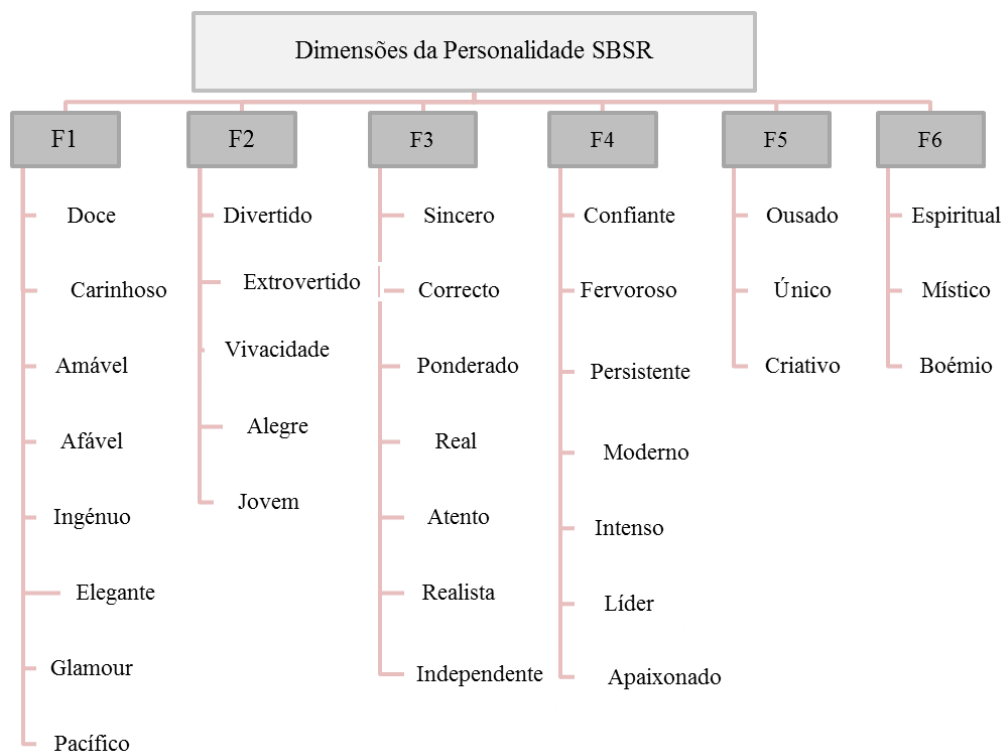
Dimensões da Personalidade SBSR

F1
Doce
Carinhoso
Amável
Afável
Ingénuo
Elegante
Glamour
Pacífico

F2
Divertido
Extrovertido
Vivacidade
Alegre
Jovem

F3
Sincero
Correcto
Ponderado
Real
Atento
Realista
Independente

F4
Confiante
Fervoroso
Persistente
Moderno
Intenso
Líder
Apaixonado

F5
Ousado
Único
Criativo

F6
Espiritual
Místico
Boémio